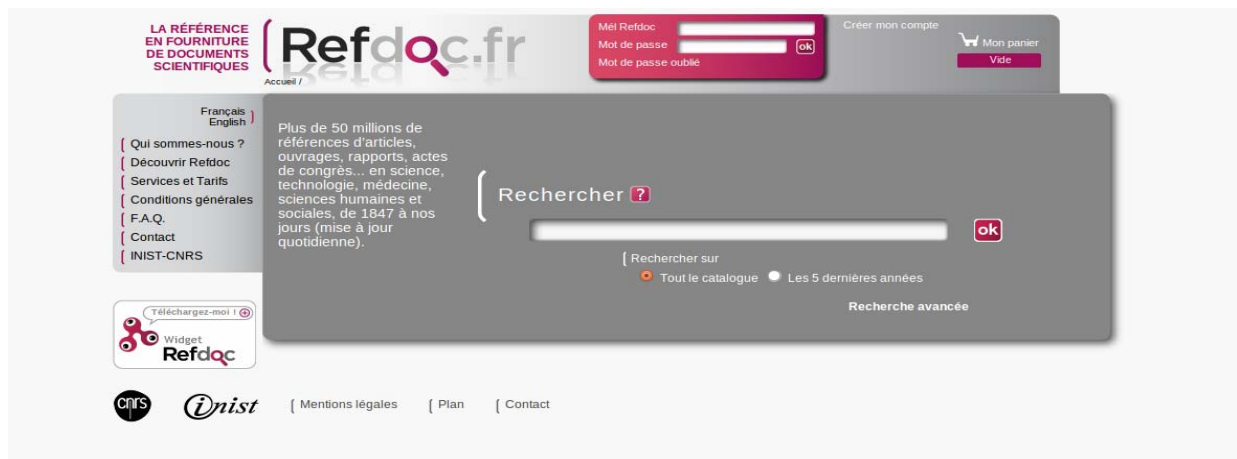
LA RÉFÉRENCE EN FOURNITURE DE DOCUMENTS SCIENTIFIQUES

Refdoc.fr

Accueil /

Mél Refdoc
Mot de passe ok
Mot de passe oublié

Créer mon compte

Mon panier
Vide

Français
English

Qui sommes-nous ?
Découvrir Refdoc
Services et Tarifs
Conditions générales
F.A.Q.
Contact
INIST-CNRS

Plus de 50 millions de références d'articles, ouvrages, rapports, actes de congrès... en science, technologie, médecine, sciences humaines et sociales, de 1847 à nos jours (mise à jour quotidienne).

Rechercher ?

ok

Rechercher sur
Tout le catalogue Les 5 dernières années

Recherche avancée

Téléchargez-moi !
Widget
Refdoc

cnrs inist Mentions légales Plan Contact